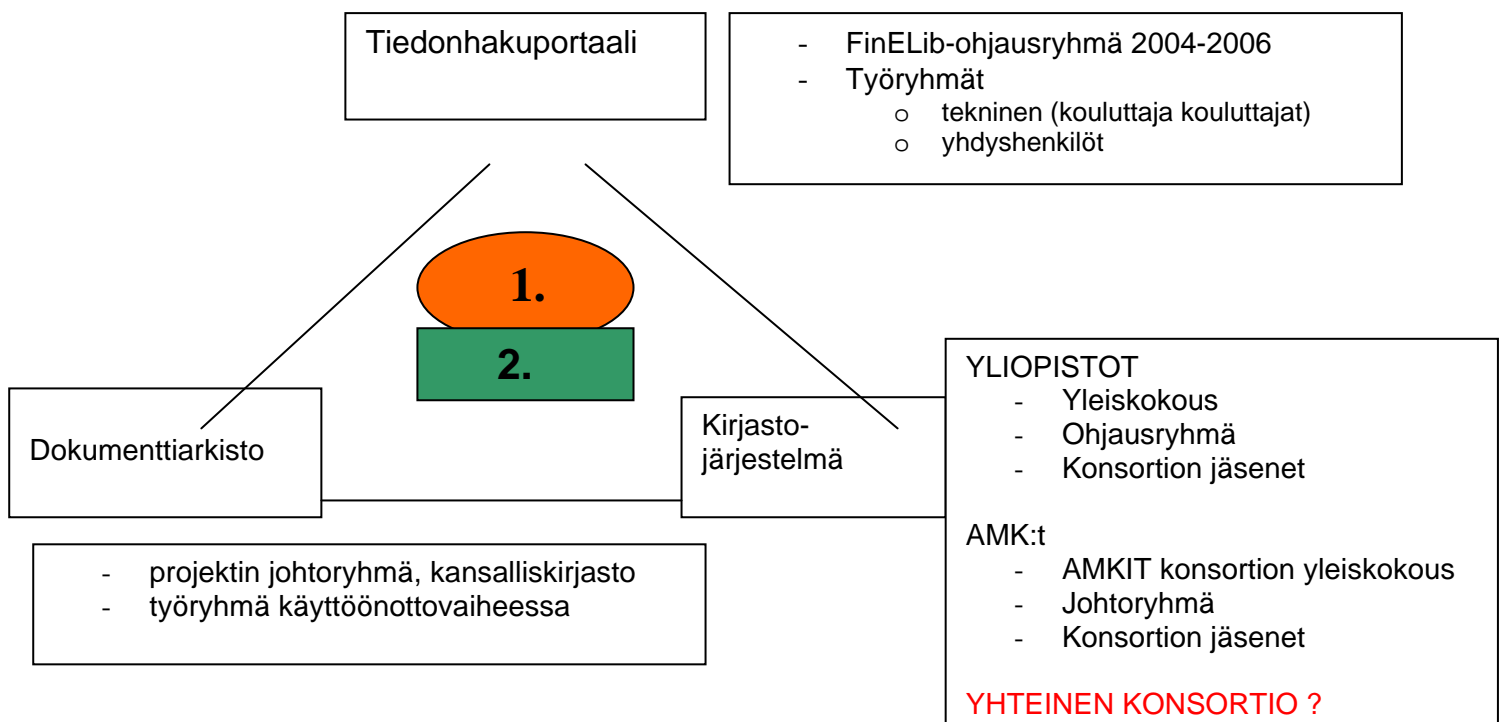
Tiedonhakuportaali

- FinELib-ohjausryhmä 2004-2006
- Työryhmät
  o tekninen (kouluttaja kouluttajat)
  o yhdyshenkilöt

1.

2.

Dokumenttiarkisto

Kirjastojärjestelmä

YLIOPISTOT
- Yleiskokous
- Ohjausryhmä
- Konsortion jäsenet

AMK:t
- AMKIT konsortion yleiskokous
- Johtoryhmä
- Konsortion jäsenet

YHTEINEN KONSORTIO ?

- projektin johtoryhmä, kansalliskirjasto
- työryhmä käyttöönottovaiheessa